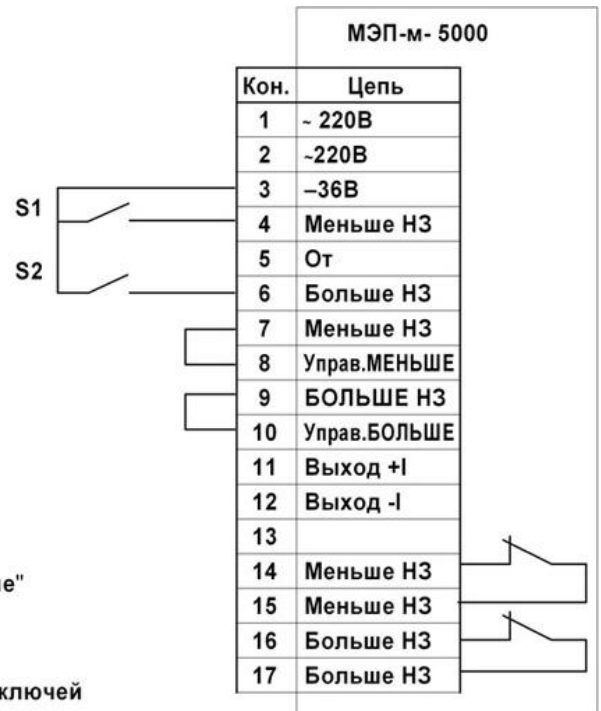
МЭП-м- 5000

| Кон. | Цепь |
|---|---|
| 1 | ~ 220В |
| 2 | ~220В |
| 3 | –36В |
| 4 | Меньше НЗ |
| 5 | От |
| 6 | Больше НЗ |
| 7 | Меньше НЗ |
| 8 | Управ.МЕНЬШЕ |
| 9 | БОЛЬШЕ НЗ |
| 10 | Управ.БОЛЬШЕ |
| 11 | Выход +I |
| 12 | Выход -I |
| 13 | |
| 14 | Меньше НЗ |
| 15 | Меньше НЗ |
| 16 | Больше НЗ |
| 17 | Больше НЗ |

S1

S2

е"

ключей